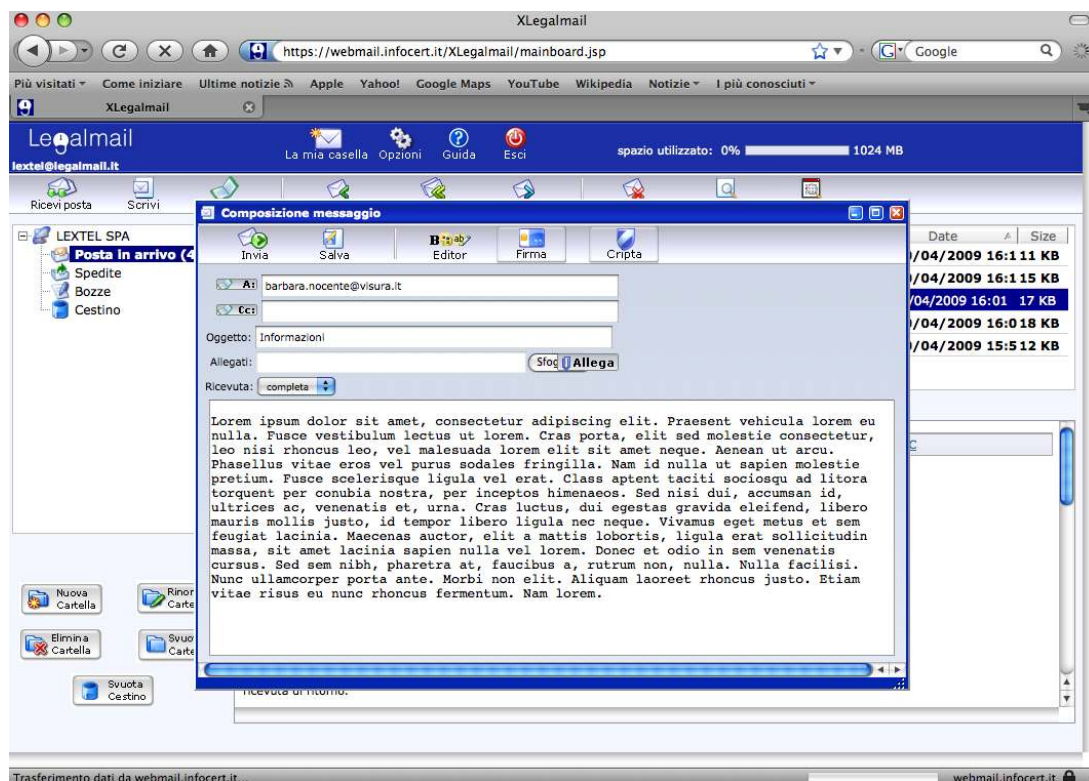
XLegalmail

https://webmail.infocert.it/XLegalmail/mainboard.jsp

Google

Più visitati Come iniziare Ultime notizie Apple Yahoo! Google Maps YouTube Wikipedia Notizie I più conosciuti

XLegalmail

Legalmail
lextel@legalmail.it

La mia casella Opzioni Guida Esci

spazio utilizzato: 0% 1024 MB

Ricevi posta Scrivi

LEXTEL SPA
Posta in arrivo (4
Spedite
Bozze
Cestino

Date Size
/04/2009 16:1 11 KB
/04/2009 16:1 15 KB
/04/2009 16:01 17 KB
/04/2009 16:0 18 KB
/04/2009 15:5 12 KB

Nuova Cartella
Rinor Carte
Elimina Cartella
Svuo Carte
Svuota Cestino

ricevuta di ritorno.

Composizione messaggio

Invia Salva Editor Firma Cripta

A: barbara.nocente@visura.it
Cc:
Oggetto: Informazioni
Allegati:
Sfog Allega
Ricevuta: completa

Lorem ipsum dolor sit amet, consectetur adipiscing elit. Praesent vehicula lorem eu nulla. Fusce vestibulum lectus ut lorem. Cras porta, elit sed molestie consectetur, leo nisi rhoncus leo, vel malesuada lorem elit sit amet neque. Aenean ut arcu. Phasellus vitae eros vel purus sodales fringilla. Nam id nulla ut sapien molestie pretium. Fusce scelerisque ligula vel erat. Class aptent taciti sociosqu ad litora torquent per conubia nostra, per inceptos himenaeos. Sed nisi dui, accumsan id, ultrices ac, venenatis et, urna. Cras luctus, dui egestas gravida eleifend, libero mauris mollis justo, id tempor libero ligula nec neque. Vivamus eget metus et sem feugiat lacinia. Maecenas auctor, elit a mattis lobortis, ligula erat sollicitudin massa, sit amet lacinia sapien nulla vel lorem. Donec et odio in sem venenatis cursus. Sed sem nibh, pharetra at, faucibus a, rutrum non, nulla. Nulla facilisi. Nunc ullamcorper porta ante. Morbi non elit. Aliquam laoreet rhoncus justo. Etiam vitae risus eu nunc rhoncus fermentum. Nam lorem.

Trasferimento dati da webmail.infocert.it...
webmail.infocert.it